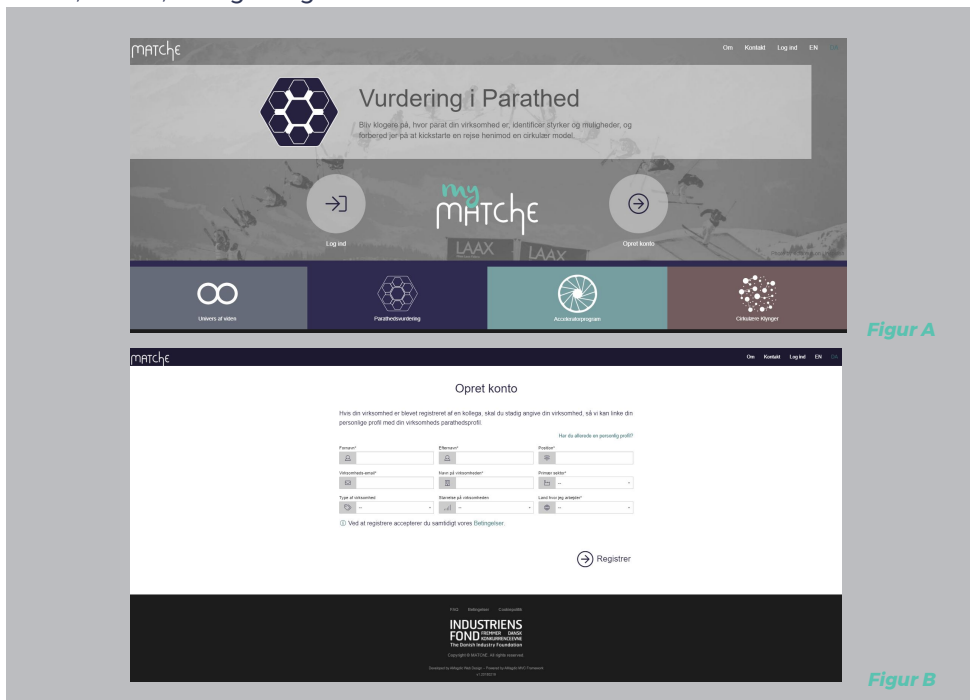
MATCHE

Om Kontakt Log ind EN

Vurdering i Parathed

Bliv klogere på, hvor parat din virksomhed er, identificer styrker og muligheder, og forbered jer på at kickstarte en rejse henimod en cirkulær model.

my MATCHE

Log ind

Opret konto

LAAX

Univers af viden

Parathedsvurdering

Acceleratorprogram

Cirkulære Klynger

Figur A

MATCHE

Om Kontakt Log ind EN

Opret konto

Hvis din virksomhed er blevet registreret af en kollega, skal du stadig angive din virksomhed, så vi kan linke din personlige profil med din virksomheds parathedsprofil.

Har du allerede en personlig profil?

Fornavn*

Efternavn*

Position*

Virksomheds-email*

Navn på virksomheden*

Primær sektor*

Type af virksomhed

Størrelse på virksomheden

Land hvor jeg arbejder*

Ved at registrere accepterer du samtidigt vores Betingelser.

Registrer

FAQ Betingelser Cookiepolitik

INDUSTRIENS FOND FREMMER DANSK KONKURRENCEEVNE The Danish Industry Foundation

Copyright © MATCHE. All rights reserved.

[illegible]

Figur B